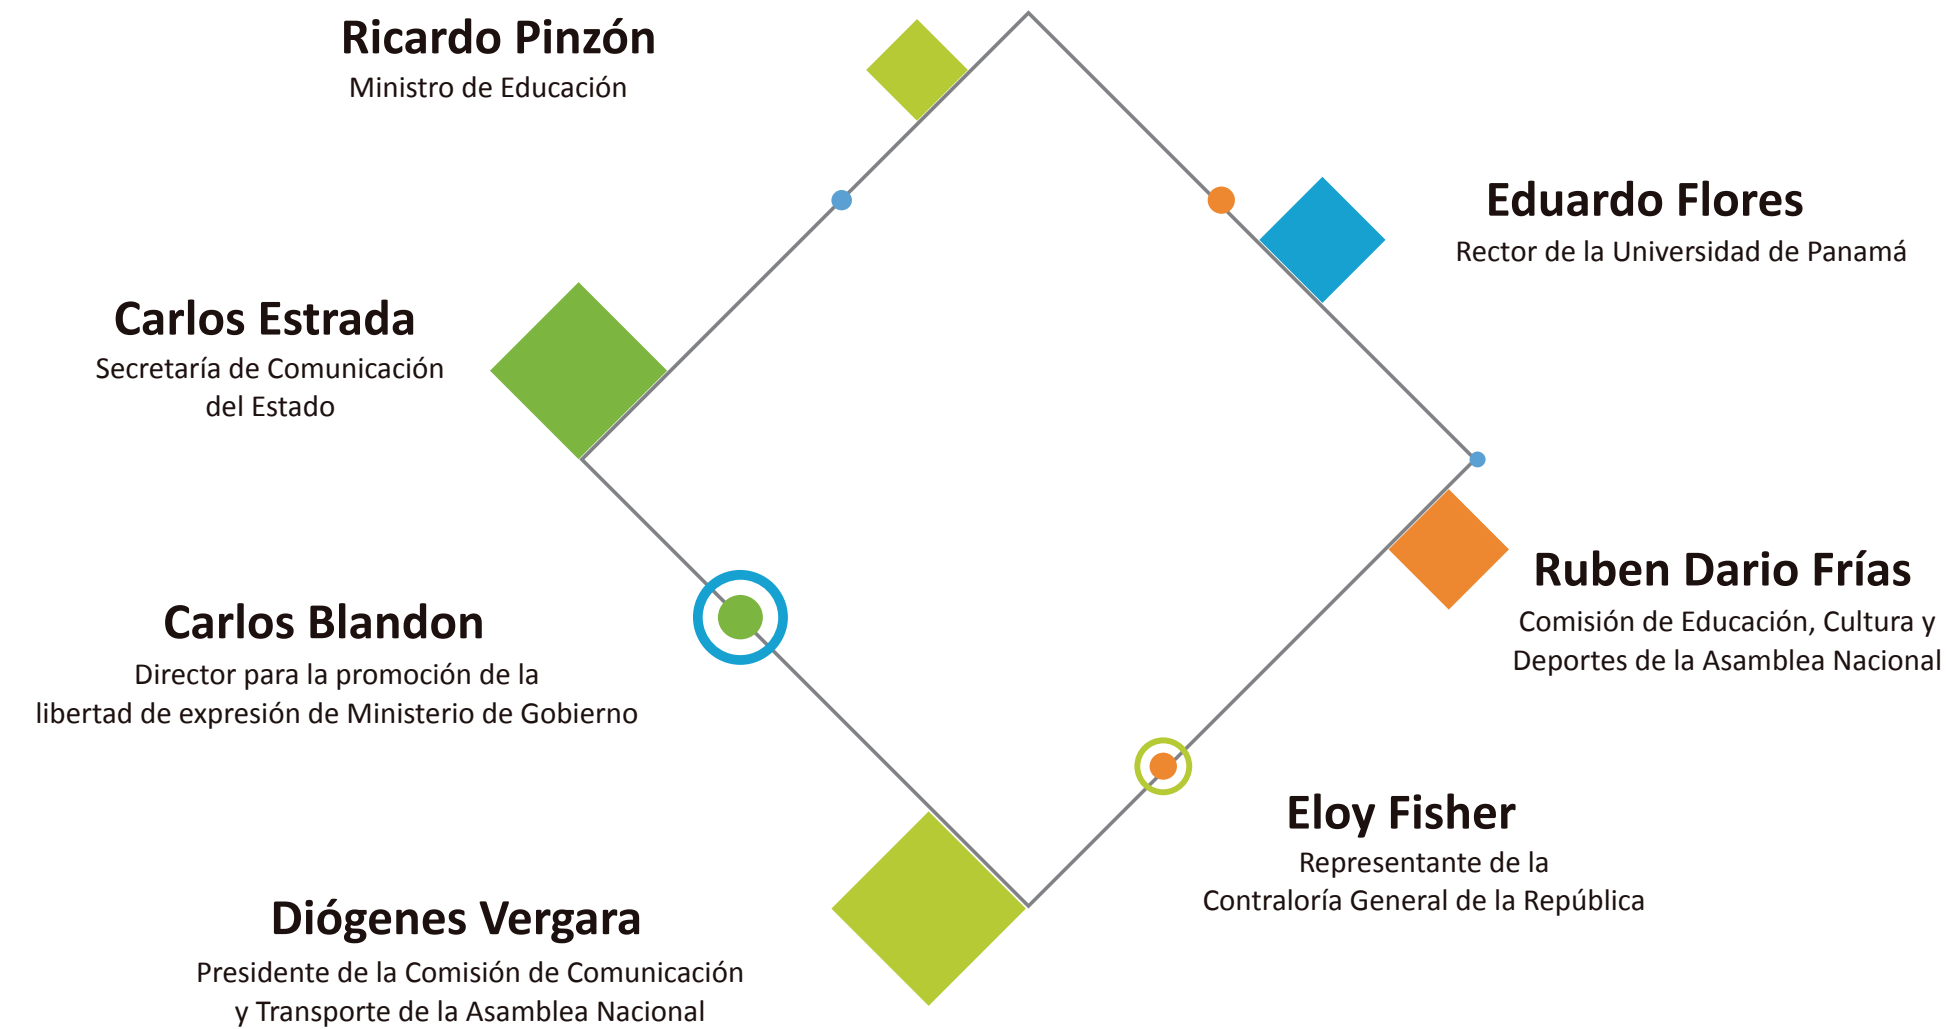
Ricardo Pinzón
Ministro de Educación

Eduardo Flores
Rector de la Universidad de Panamá

Carlos Estrada
Secretaría de Comunicación del Estado

Ruben Dario Frías
Comisión de Educación, Cultura y Deportes de la Asamblea Nacional

Carlos Blandon
Director para la promoción de la libertad de expresión de Ministerio de Gobierno

Eloy Fisher
Representante de la Contraloría General de la República

Diógenes Vergara
Presidente de la Comisión de Comunicación y Transporte de la Asamblea Nacional